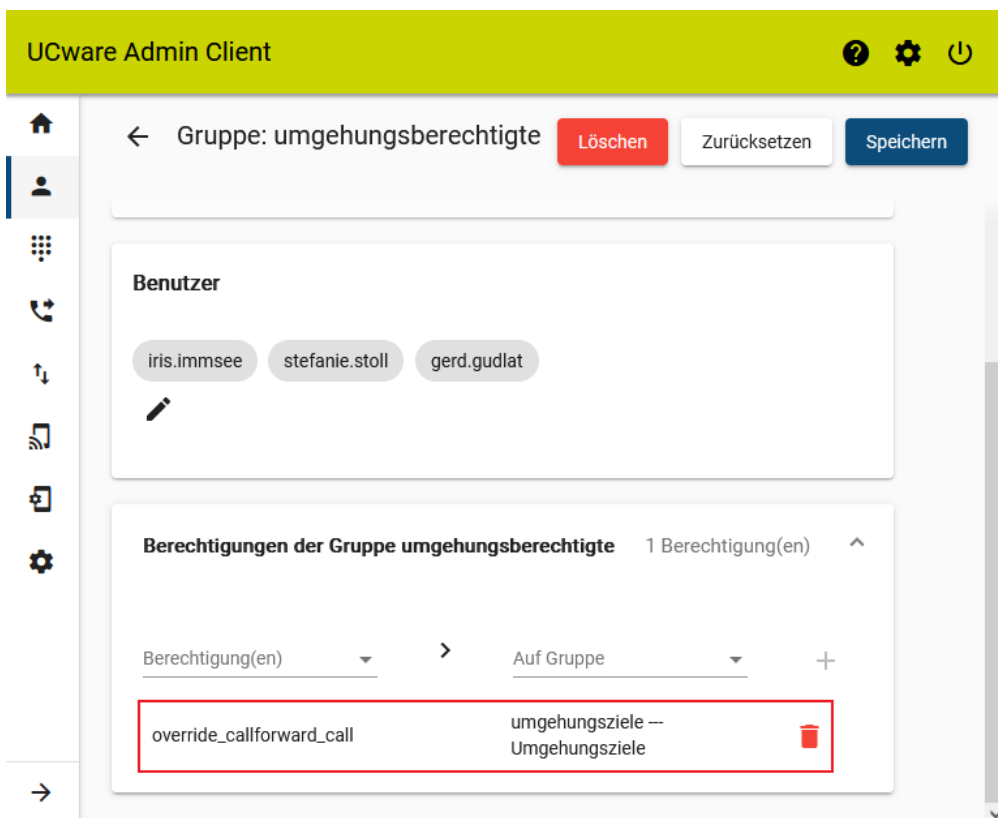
UCware Admin Client

Gruppe: umgehungsberechtigte

Löschen

Zurücksetzen

Speichern

Benutzer

iris.immsee

stefanie.stoll

gerd.gudlat

Berechtigungen der Gruppe umgehungsberechtigte

1 Berechtigung(en)

Berechtigung(en)

Auf Gruppe

override_callforward_call

umgehungsziele --- Umgehungsziele